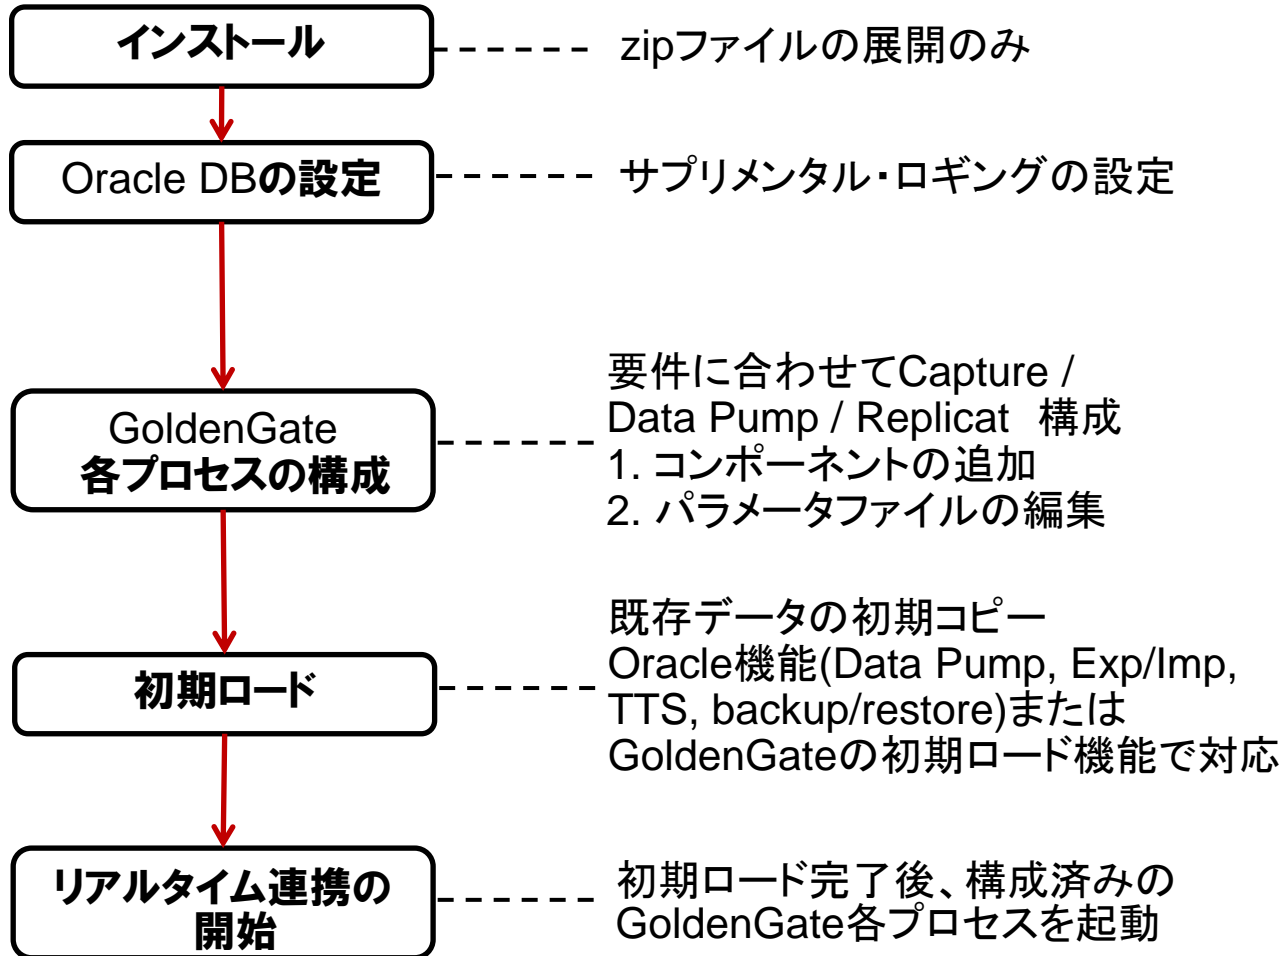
インストール

zipファイルの展開のみ

Oracle DBの設定

サプリメンタル・ロギングの設定

GoldenGate
各プロセスの構成

要件に合わせてCapture / Data Pump / Replicat 構成
1. コンポーネントの追加
2. パラメータファイルの編集

初期ロード

既存データの初期コピー
Oracle機能(Data Pump, Exp/Imp, TTS, backup/restore)または GoldenGateの初期ロード機能で対応

リアルタイム連携の開始

初期ロード完了後、構成済みの GoldenGate各プロセスを起動